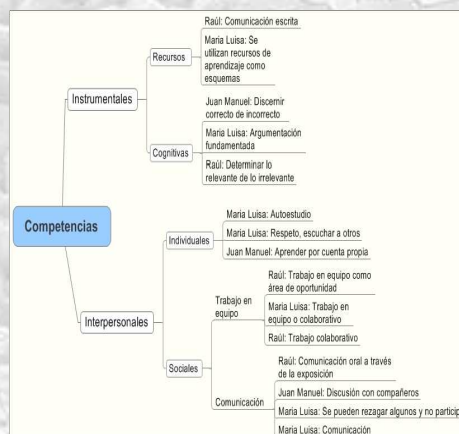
Competencias

Instrumentales

Recursos

Raúl: Comunicación escrita

Maria Luisa: Se utilizan recursos de aprendizaje como esquemas

Cognitivas

Juan Manuel: Discernir correcto de incorrecto

Maria Luisa: Argumentación fundamentada

Raúl: Determinar lo relevante de lo irrelevante

Interpersonales

Individuales

Maria Luisa: Autoestudio

Maria Luisa: Respeto, escuchar a otros

Juan Manuel: Aprender por cuenta propia

Sociales

Trabajo en equipo

Raúl: Trabajo en equipo como área de oportunidad

Maria Luisa: Trabajo en equipo o colaborativo

Raúl: Trabajo colaborativo

Comunicación

Raúl: Comunicación oral a través de la exposición

Juan Manuel: Discusión con compañeros

Maria Luisa: Se pueden rezagar algunos y no particip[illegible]

Maria Luisa: Comunicación